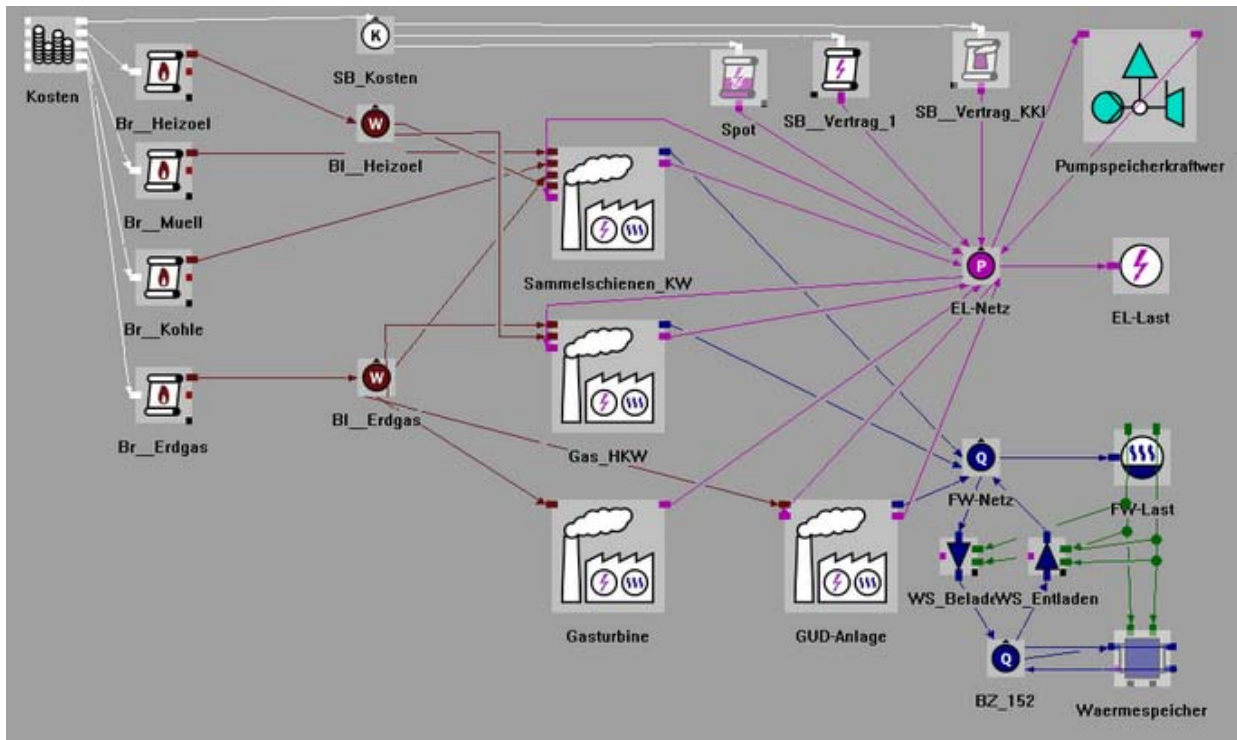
Kosten

K

SB_Kosten

Spot

SB__Vertrag_1

SB__Vertrag_KKI

Pumpspeicherkraftwer

Br__Heizoel

W

BI__Heizoel

Br__Muell

Sammelschienen_KW

P

EL-Netz

EL-Last

Br__Kohle

W

Br__Erdgas

BI__Erdgas

Gas_HKW

Q

FW-Netz

FW-Last

WS_BeladeWS_Entladen

Gasturbine

GUD-Anlage

Q

BZ_152

Waermespeicher